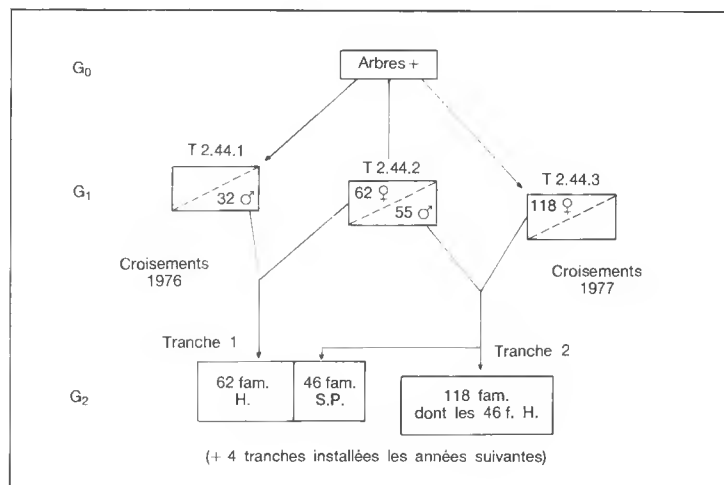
$G_0$

Arbres +

T 2.44.1

T 2.44.2

T 2.44.3

$G_1$

32 ♂

62 ♀

55 ♂

118 ♀

Croisements 1976

Croisements 1977

Tranche 1

Tranche 2

$G_2$

62 fam. H.

46 fam. S.P.

118 fam. dont les 46 f. H.

(+ 4 tranches installées les années suivantes)